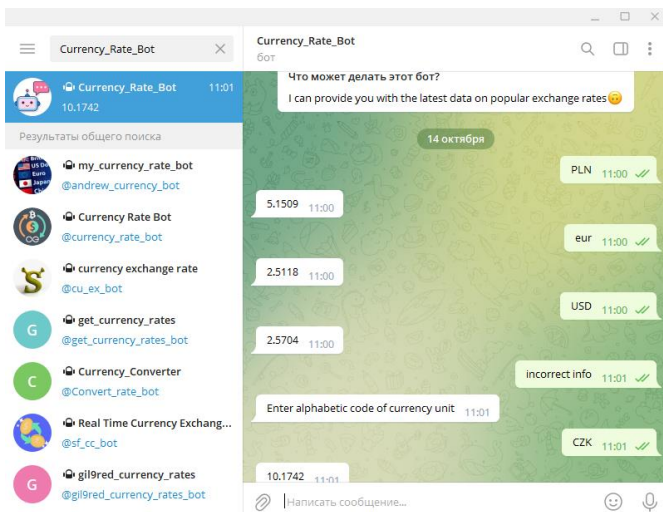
Currency_Rate_Bot

Currency_Rate_Bot 11:01
10.1742

Результаты общего поиска

my_currency_rate_bot
@andrew_currency_bot

Currency Rate Bot
@currency_rate_bot

currency exchange rate
@cu_ex_bot

G get_currency_rates
@get_currency_rates_bot

C Currency_Converter
@Convert_rate_bot

Real Time Currency Exchang...
@sf_cc_bot

G gil9red_currency_rates
@gil9red_currency_rates_bot

Currency_Rate_Bot
бот

Что может делать этот бот?
I can provide you with the latest data on popular exchange rates

14 октября

PLN 11:00

5.1509 11:00

eur 11:00

2.5118 11:00

USD 11:00

2.5704 11:00

incorrect info 11:01

Enter alphabetic code of currency unit 11:01

CZK 11:01

10.1742 11:01

Написать сообщение...